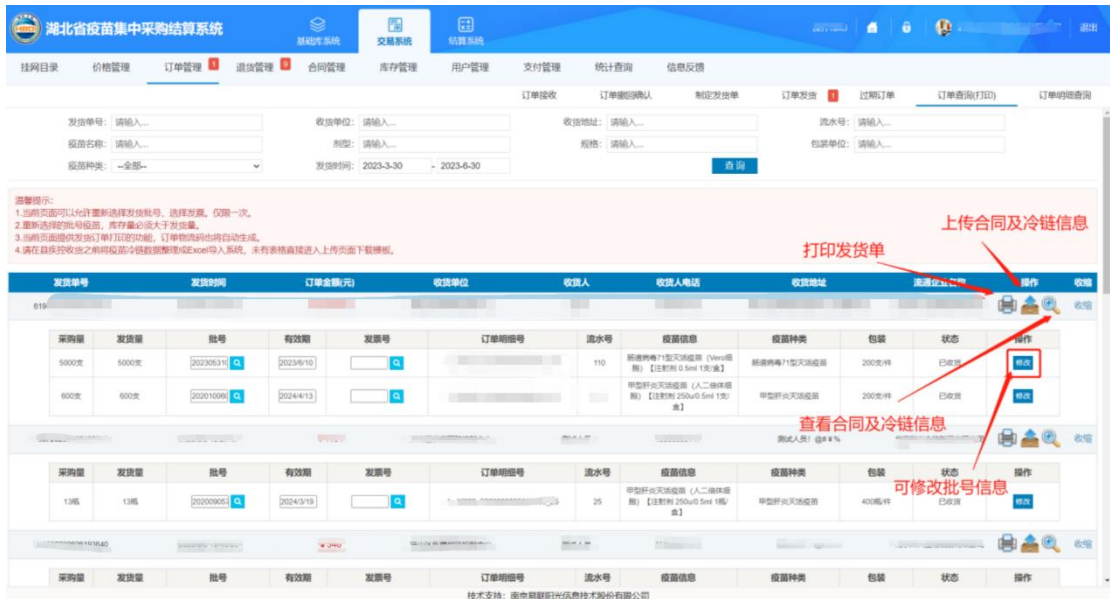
湖北省疫苗集中采购结算系统

基础库系统 交易系统 结算系统

退出

挂网目录 价格管理 订单管理 1 退货管理 9 合同管理 库存管理 用户管理 支付管理 统计查询 信息反馈

订单接收 订单缺回确认 制定发货单 订单发货 1 过期订单 订单查询(打印) 订单明细查询

发货单号: 请输入... 收货单位: 请输入... 收货地址: 请输入... 流水号: 请输入...
疫苗名称: 请输入... 剂型: 请输入... 规格: 请输入... 包装单位: 请输入...
疫苗种类: --全部-- 发货时间: 2023-3-30 - 2023-6-30 查询

温馨提示:
1.当前页面可以允许重新选择发货批号、选择发票。仅限一次。
2.重新选择的批号应当，库存量必须大于发货量。
3.当前页面提供发货订单打印的功能，订单物流码也将自动生成。
4.请在县疾控收货之前将疫苗冷链数据整理成Excel导入系统，未有表格直接进入上传页面下载模板。

上传合同及冷链信息

打印发货单

| 发货单号 | 发货时间 | 订单金额(元) | 收货单位 | 收货人 | 收货人电话 | 收货地址 | 流通企业名称 | 操作 | 收缩 |
|---|---|---|---|---|---|---|---|---|---|
| 619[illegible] | | | | | | | | | 收缩 |

| 采购量 | 发货量 | 批号 | 有效期 | 发票号 | 订单明细号 | 流水号 | 疫苗信息 | 疫苗种类 | 包装 | 状态 | 操作 |
|---|---|---|---|---|---|---|---|---|---|---|---|
| 5000支 | 5000支 | 20230531 | 2023/6/10 | | | 110 | 肠道病毒71型灭活疫苗（Vero细胞）【注射剂 0.5ml 1支/盒】 | 肠道病毒71型灭活疫苗 | 200支/件 | 已收货 | 修改 |
| 600支 | 600支 | 20201006 | 2024/4/13 | | | | 甲型肝炎灭活疫苗（人二倍体细胞）【注射剂 250u/0.5ml 1支/盒】 | 甲型肝炎灭活疫苗 | 200支/件 | 已收货 | 修改 |

查看合同及冷链信息

测试人员! @#￥% 收缩

可修改批号信息

| 采购量 | 发货量 | 批号 | 有效期 | 发票号 | 订单明细号 | 流水号 | 疫苗信息 | 疫苗种类 | 包装 | 状态 | 操作 |
|---|---|---|---|---|---|---|---|---|---|---|---|
| 13瓶 | 13瓶 | 20200905 | 2024/3/19 | | | 25 | 甲型肝炎灭活疫苗（人二倍体细胞）【注射剂 250u/0.5ml 1瓶/盒】 | 甲型肝炎灭活疫苗 | 400瓶/件 | 已收货 | 修改 |

收缩

| 采购量 | 发货量 | 批号 | 有效期 | 发票号 | 订单明细号 | 流水号 | 疫苗信息 | 疫苗种类 | 包装 | 状态 | 操作 |
|---|---|---|---|---|---|---|---|---|---|---|---|

技术支持: 南京易联阳光信息技术股份有限公司